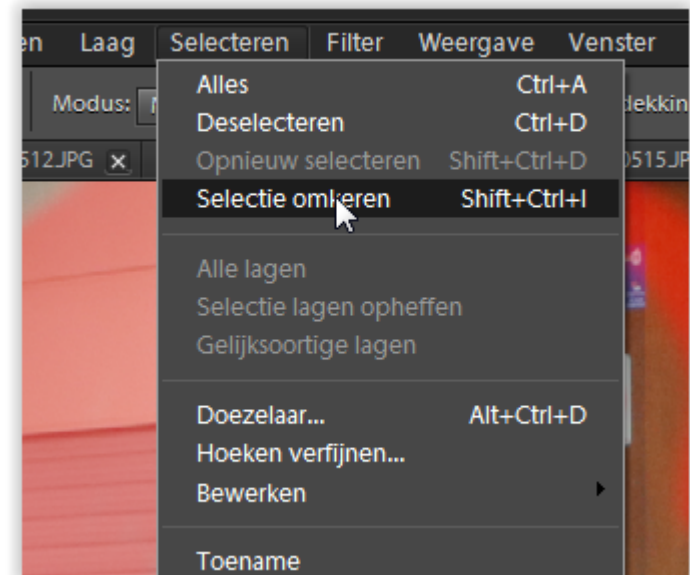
en Laag Selecteren Filter Weergave Venster

Modus: N

dekkin

512.JPG ×

0515.JP

| | |
|---|---|
| Alles | Ctrl+A |
| Deselecteren | Ctrl+D |
| Opnieuw selecteren | Shift+Ctrl+D |
| Selectie omkeren | Shift+Ctrl+I |
| Alle lagen | |
| Selectie lagen opheffen | |
| Gelijksoortige lagen | |
| Doezelaar... | Alt+Ctrl+D |
| Hoeken verfijnen... | |
| Bewerken | |
| Toename | |